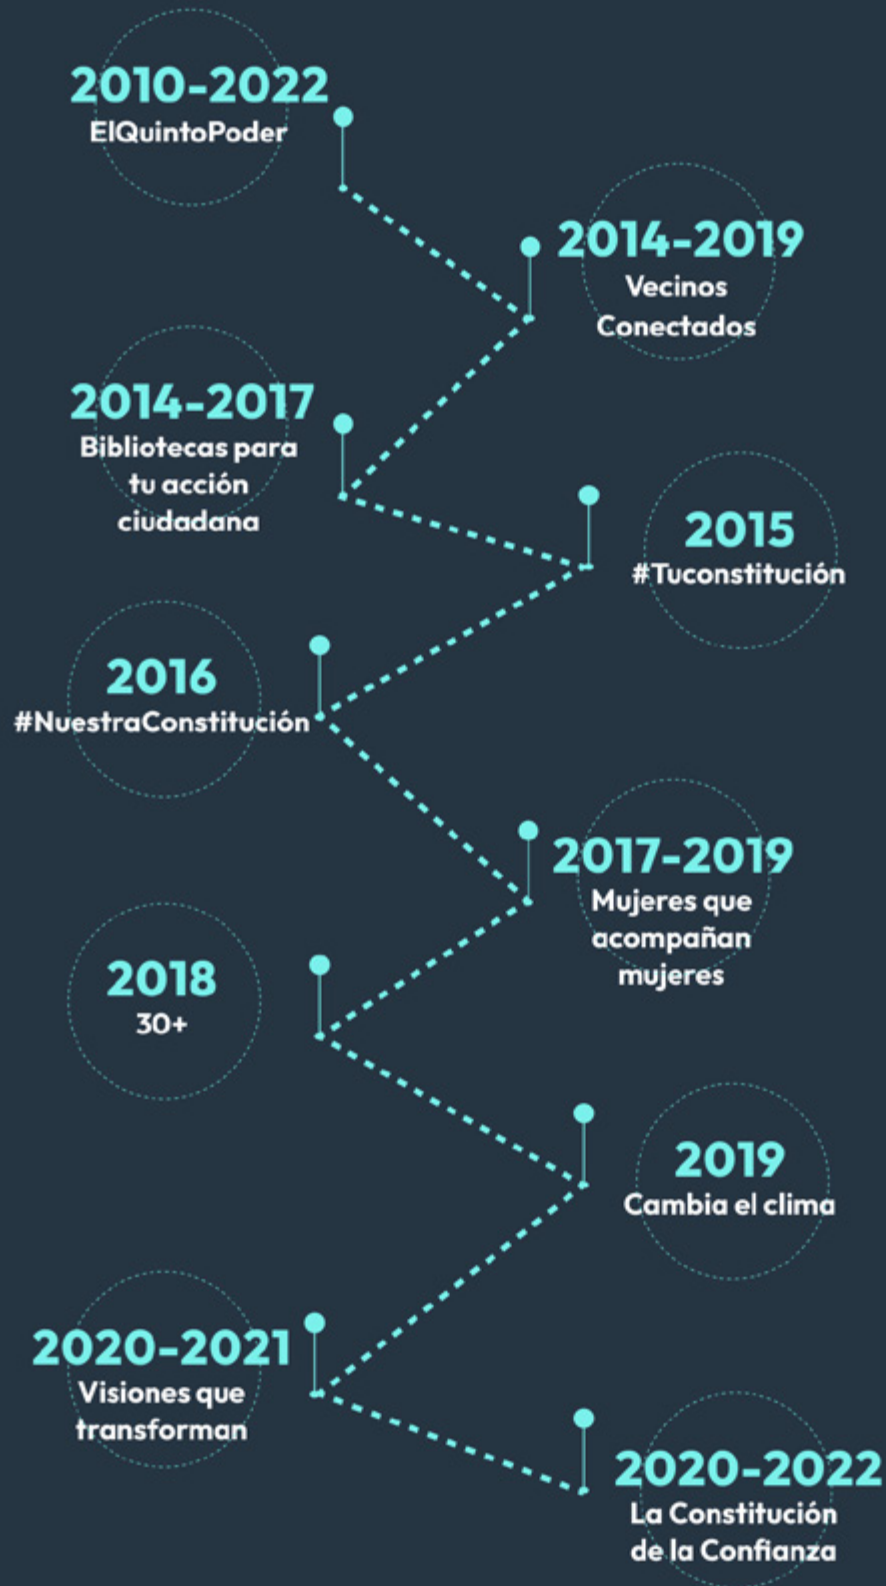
2010-2022
ElQuintoPoder

2014-2019
Vecinos Conectados

2014-2017
Bibliotecas para tu acción ciudadana

2015
#Tuconstitución

2016
#NuestraConstitución

2017-2019
Mujeres que acompañan mujeres

2018
30+

2019
Cambia el clima

2020-2021
Visiones que transforman

2020-2022
La Constitución de la Confianza